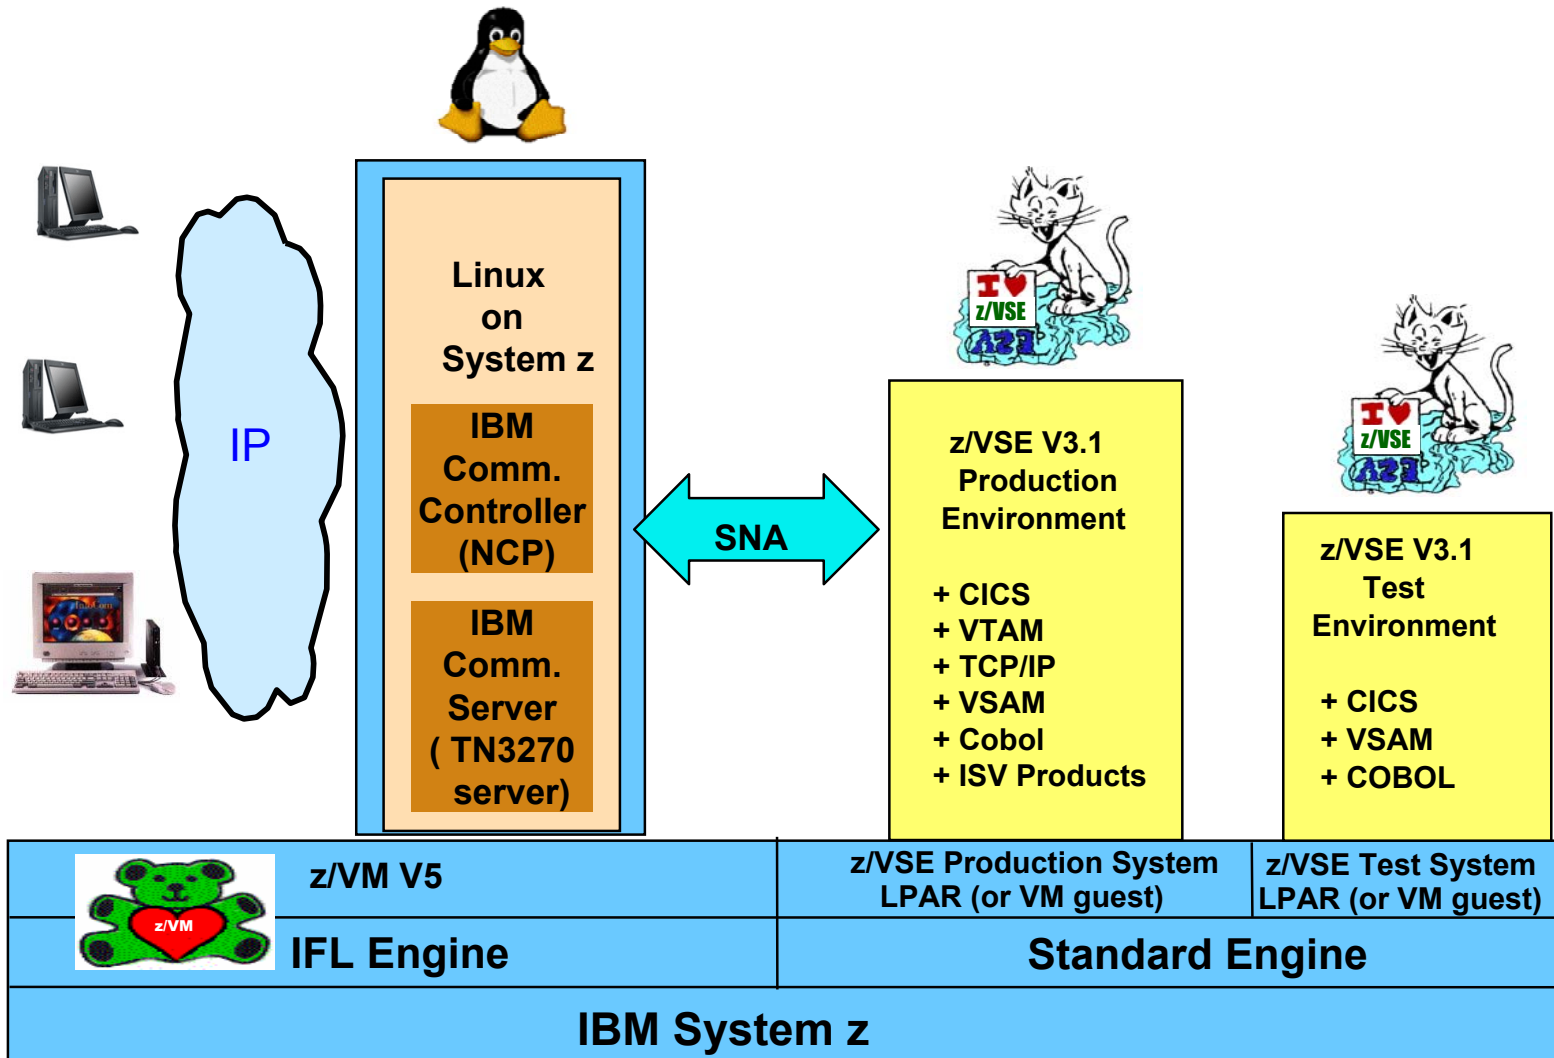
IP

Linux on System z

IBM Comm. Controller (NCP)

IBM Comm. Server ( TN3270 server)

SNA

I ♥ z/VSE

z/VSE V3.1 Production Environment

+ CICS
+ VTAM
+ TCP/IP
+ VSAM
+ Cobol
+ ISV Products

I ♥ z/VSE

z/VSE V3.1 Test Environment

+ CICS
+ VSAM
+ COBOL

z/VM

z/VM V5

z/VSE Production System LPAR (or VM guest)

z/VSE Test System LPAR (or VM guest)

IFL Engine

Standard Engine

IBM System z